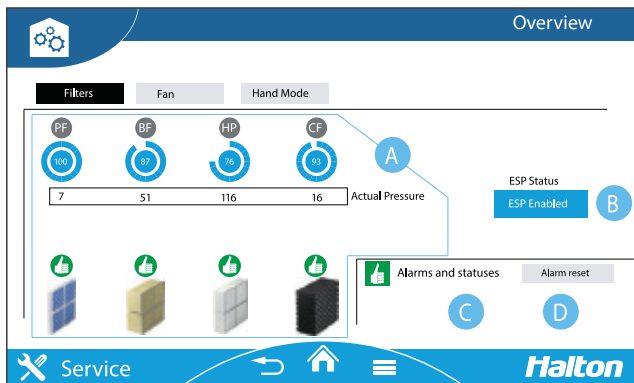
Overview

Filters
Fan
Hand Mode

PF
BF
HP
CF

100
87
76
93

A

| 7 | 51 | 116 | 16 |
|---|---|---|---|

Actual Pressure

ESP Status
ESP Enabled
B

Alarms and statuses
Alarm reset

C
D

Service

Halton